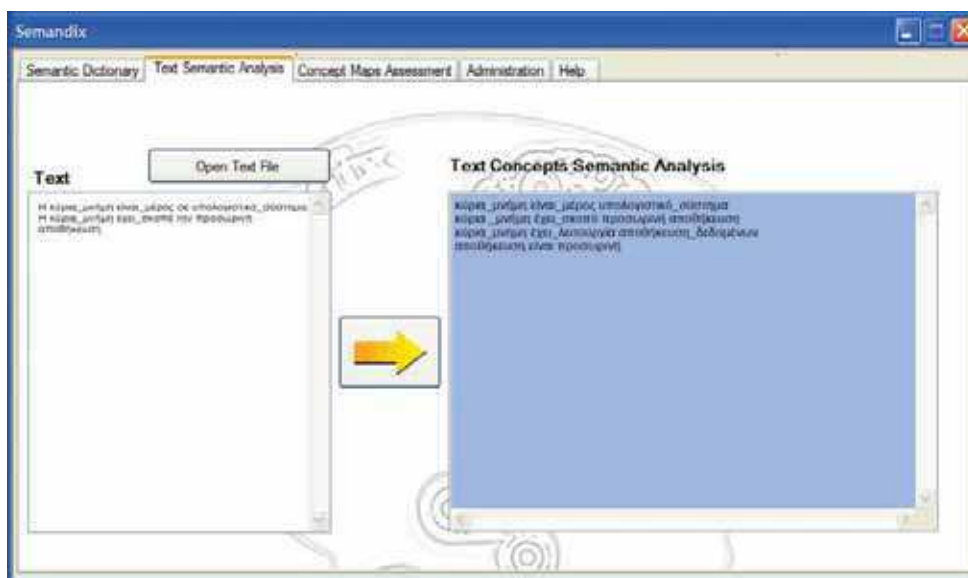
Semandix

Semantic Dictionary | Text Semantic Analysis | Concept Maps Assessment | Administration | Help

Text

Open Text File

Η κύρια_μνήμη είναι_μέρος σε υπολογιστικό_σύστημα
Η κύρια_μνήμη έχει_σκοπό την προσωρινή αποθήκευση

Text Concepts Semantic Analysis

κύρια_μνήμη είναι_μέρος υπολογιστικό_σύστημα
κύρια_μνήμη έχει_σκοπό προσωρινή αποθήκευση
κύρια_μνήμη έχει_λειτουργία αποθήκευση_δεδομένων
αποθήκευση είναι προσωρινή